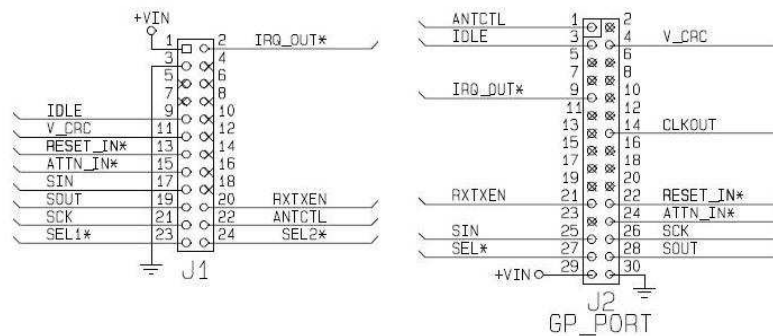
+VIN
1 2 IRQ_OUT*
3 4
5 6
7 8
IDLE 9 10
V_CRC 11 12
RESET_IN* 13 14
ATTN_IN* 15 16
SIN 17 18
SOUT 19 20 RXTXEN
SCK 21 22 ANTCTL
SEL1* 23 24 SEL2*
J1

ANTCTL 1 2
IDLE 3 4 V_CRC
5 6
7 8
IRQ_OUT* 9 10
11 12
13 14 CLKOUT
15 16
17 18
19 20
RXTXEN 21 22 RESET_IN*
23 24 ATTN_IN*
SIN 25 26 SCK
SEL* 27 28 SOUT
+VIN 29 30
J2
GP_PORT